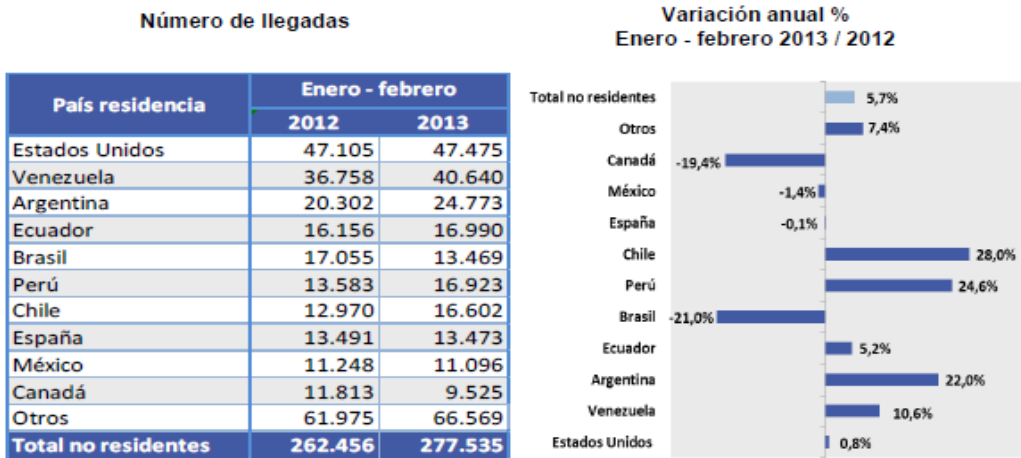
Número de llegadas

| País residencia | Enero - febrero 2012 | Enero - febrero 2013 |
|---|---|---|
| Estados Unidos | 47.105 | 47.475 |
| Venezuela | 36.758 | 40.640 |
| Argentina | 20.302 | 24.773 |
| Ecuador | 16.156 | 16.990 |
| Brasil | 17.055 | 13.469 |
| Perú | 13.583 | 16.923 |
| Chile | 12.970 | 16.602 |
| España | 13.491 | 13.473 |
| México | 11.248 | 11.096 |
| Canadá | 11.813 | 9.525 |
| Otros | 61.975 | 66.569 |
| Total no residentes | 262.456 | 277.535 |

Variación anual %
Enero - febrero 2013 / 2012

Total no residentes 5,7%
Otros 7,4%
Canadá -19,4%
México -1,4%
España -0,1%
Chile 28,0%
Perú 24,6%
Brasil -21,0%
Ecuador 5,2%
Argentina 22,0%
Venezuela 10,6%
Estados Unidos 0,8%